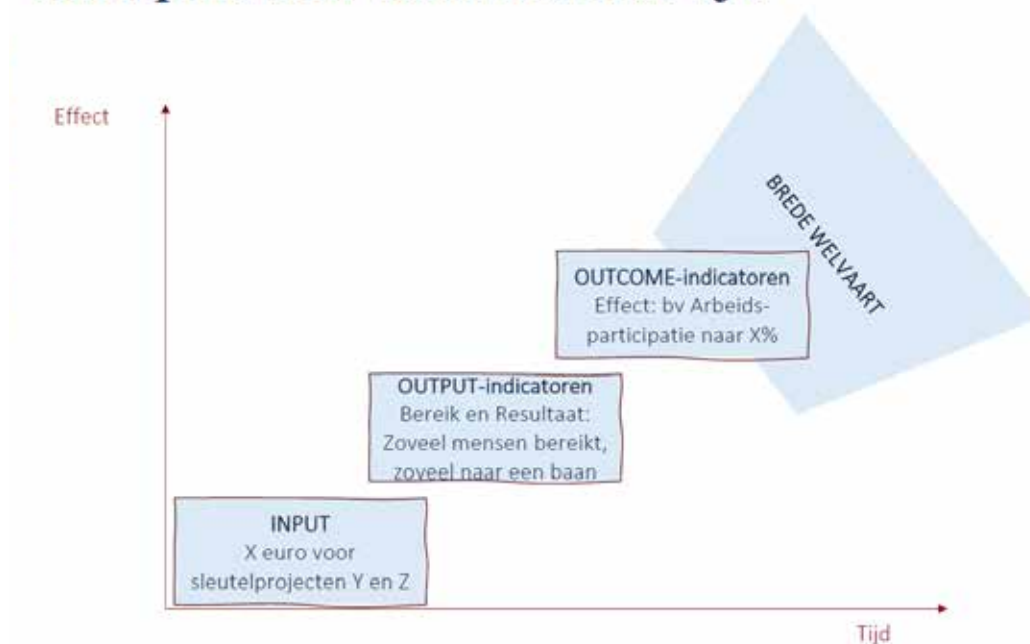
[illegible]

Effect

BREDE WELVAART

OUTCOME-indicatoren
Effect: bv Arbeidsparticipatie naar X%

OUTPUT-indicatoren
Bereik en Resultaat:
Zoveel mensen bereikt,
zoveel naar een baan

INPUT
X euro voor
sleutelprojecten Y en Z

Tijd